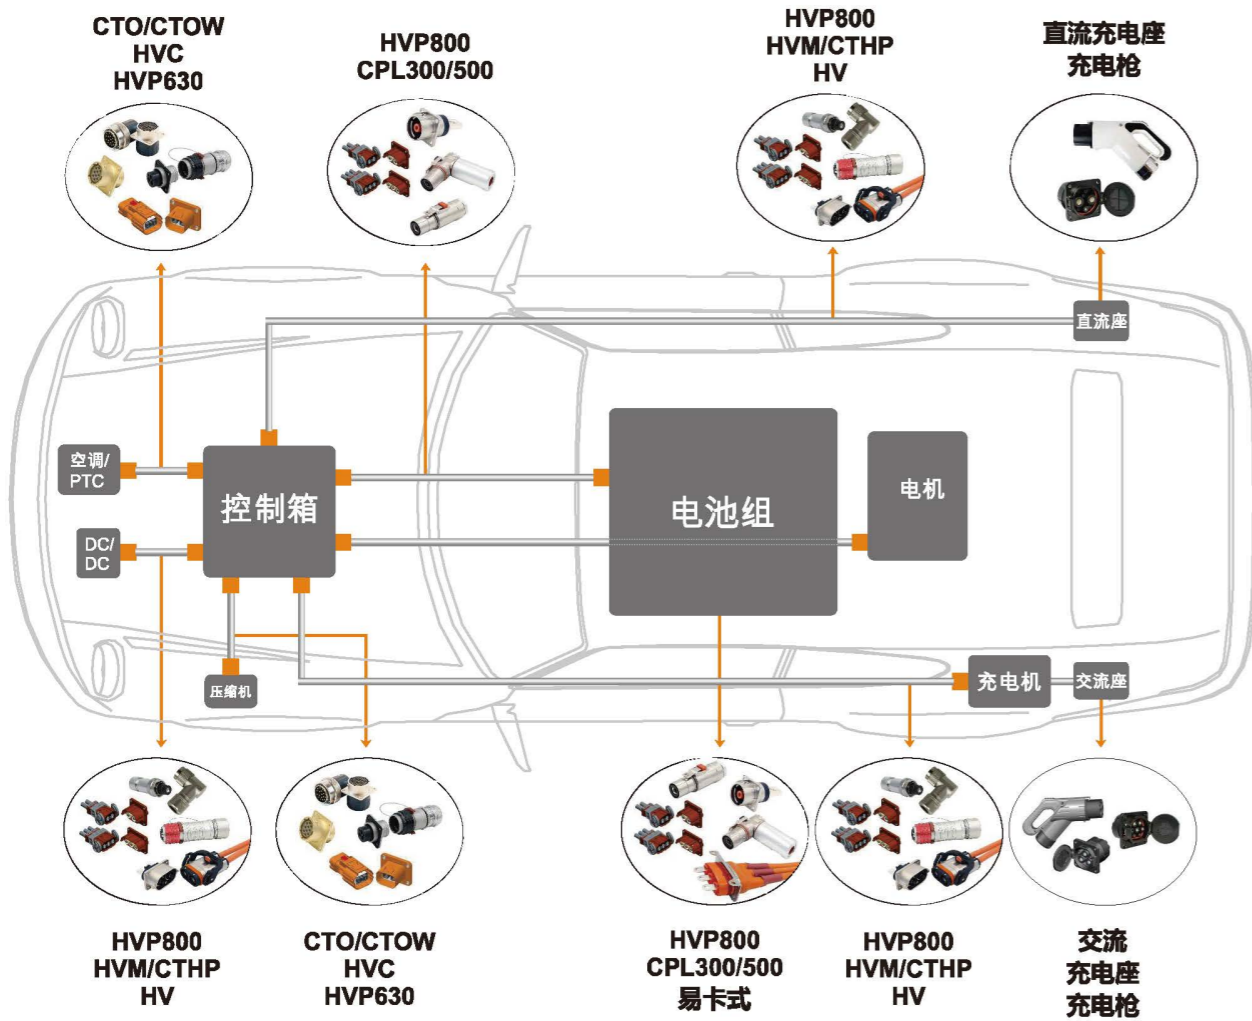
CTO/CTOW
HVC
HVP630

HVP800
CPL300/500

HVP800
HVM/CTHP
HV

直流充电座
充电枪

直流座

空调/
PTC

控制箱

电池组

电机

DC/
DC

压缩机

充电机

交流座

HVP800
HVM/CTHP
HV

CTO/CTOW
HVC
HVP630

HVP800
CPL300/500
易卡式

HVP800
HVM/CTHP
HV

交流
充电座
充电枪